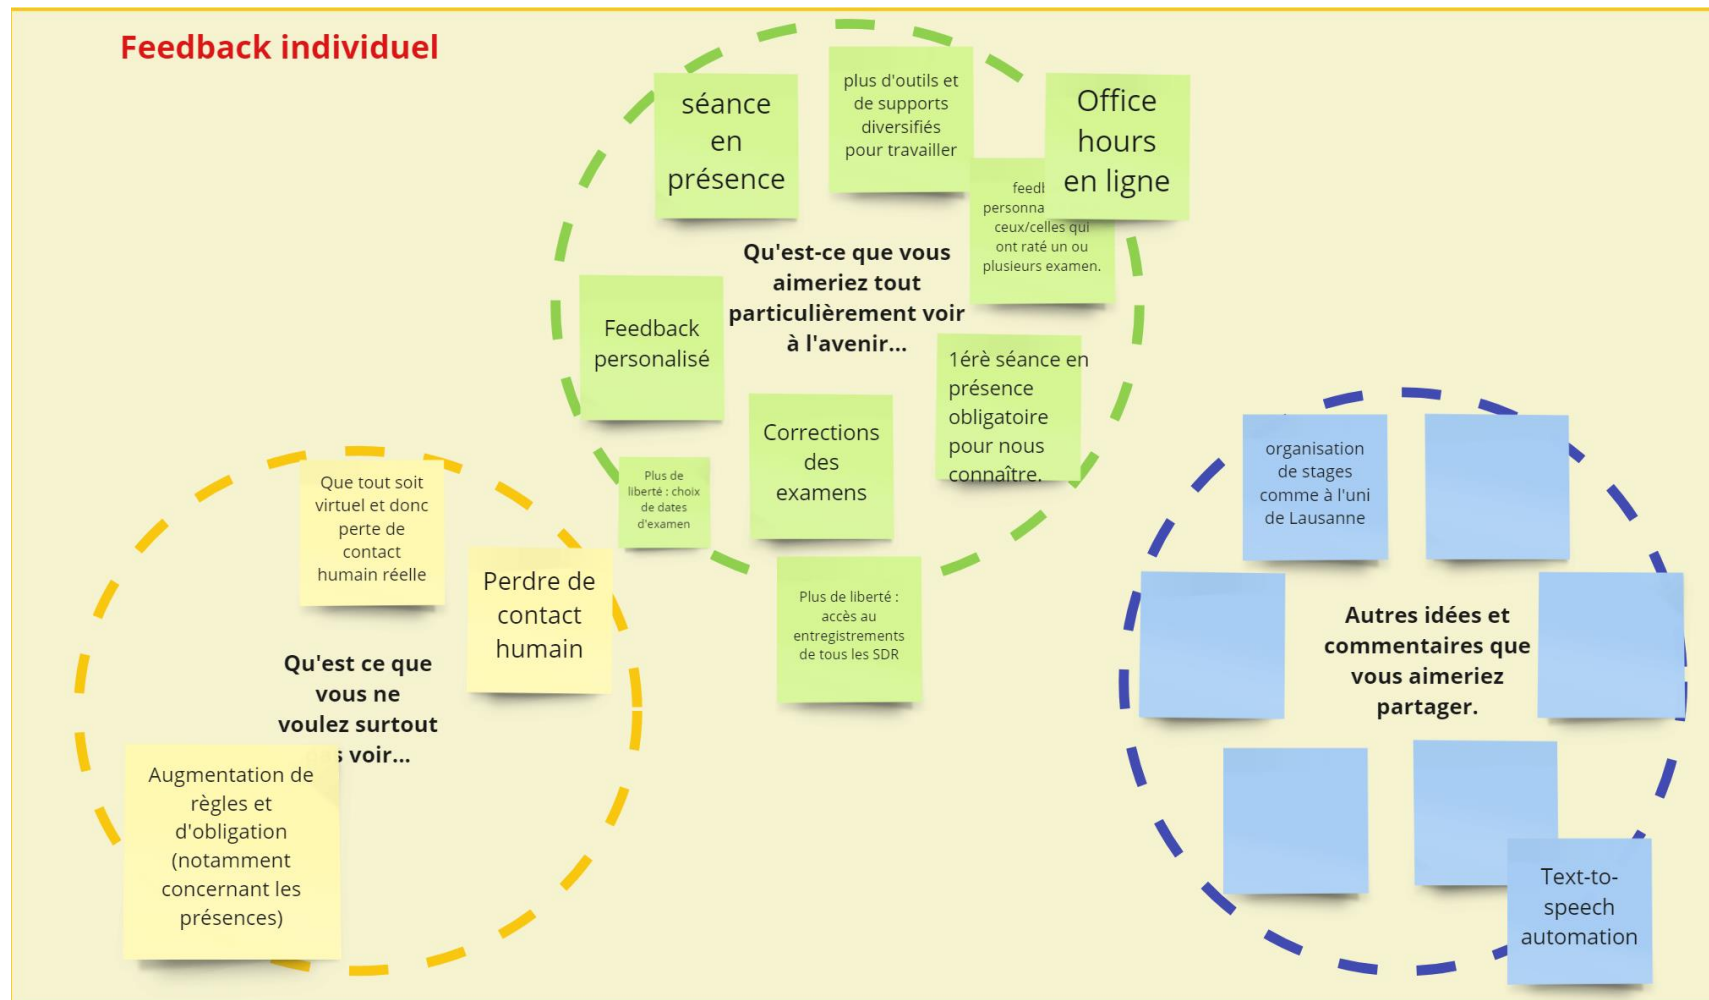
Feedback individuel

séance en présence

plus d'outils et de supports diversifiés pour travailler

Office hours en ligne

feed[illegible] personna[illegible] ceux/celles qui ont raté un ou plusieurs examen.

Qu'est-ce que vous aimeriez tout particulièrement voir à l'avenir...

Feedback personalisé

1érè séance en présence obligatoire pour nous connaître.

Corrections des examens

Plus de liberté : choix de dates d'examen

Plus de liberté : accès au entregistrements de tous les SDR

Que tout soit virtuel et donc perte de contact humain réelle

Perdre de contact humain

Qu'est ce que vous ne voulez surtout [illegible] voir...

Augmentation de règles et d'obligation (notamment concernant les présences)

organisation de stages comme à l'uni de Lausanne

Autres idées et commentaires que vous aimeriez partager.

Text-to-speech automation